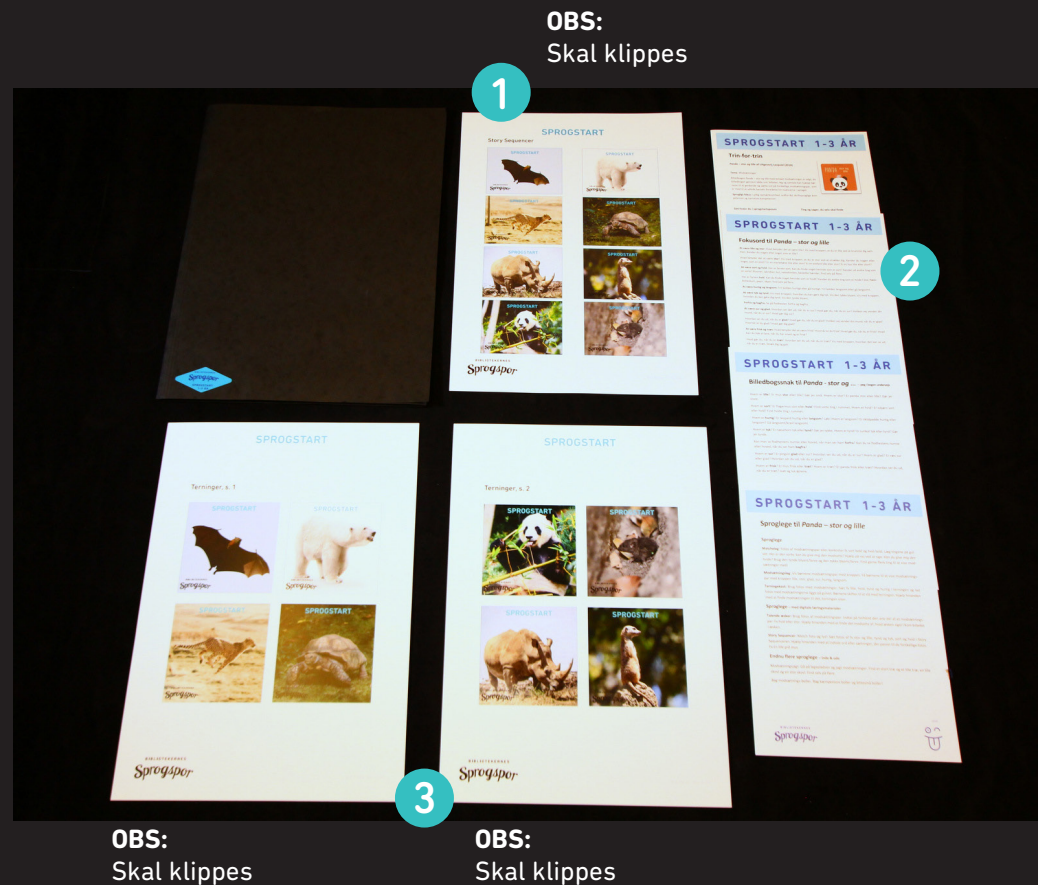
**OBS:**
Skal klippes

1

SPROGSTART

Story Sequencer

SPROGSTART

SPROGSTART

SPROGSTART

SPROGSTART

SPROGSTART

SPROGSTART

SPROGSTART

SPROGSTART

BIBLIOTEKERNES
Sprogspor

SPROGSTART 1-3 ÅR

Trin-for-trin

SPROGSTART 1-3 ÅR

Fokusord til Panda – stor og lille

2

SPROGSTART 1-3 ÅR

Billedbogssnak til Panda – stor og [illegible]

SPROGSTART 1-3 ÅR

Sproglege til Panda – stor og lille

BIBLIOTEKERNES
Sprogspor

SPROGSTART

Terninger, s. 1

SPROGSTART

SPROGSTART

SPROGSTART

SPROGSTART

BIBLIOTEKERNES
Sprogspor

SPROGSTART

Terninger, s. 2

SPROGSTART

SPROGSTART

SPROGSTART

SPROGSTART

BIBLIOTEKERNES
Sprogspor

3

**OBS:**
Skal klippes

**OBS:**
Skal klippes